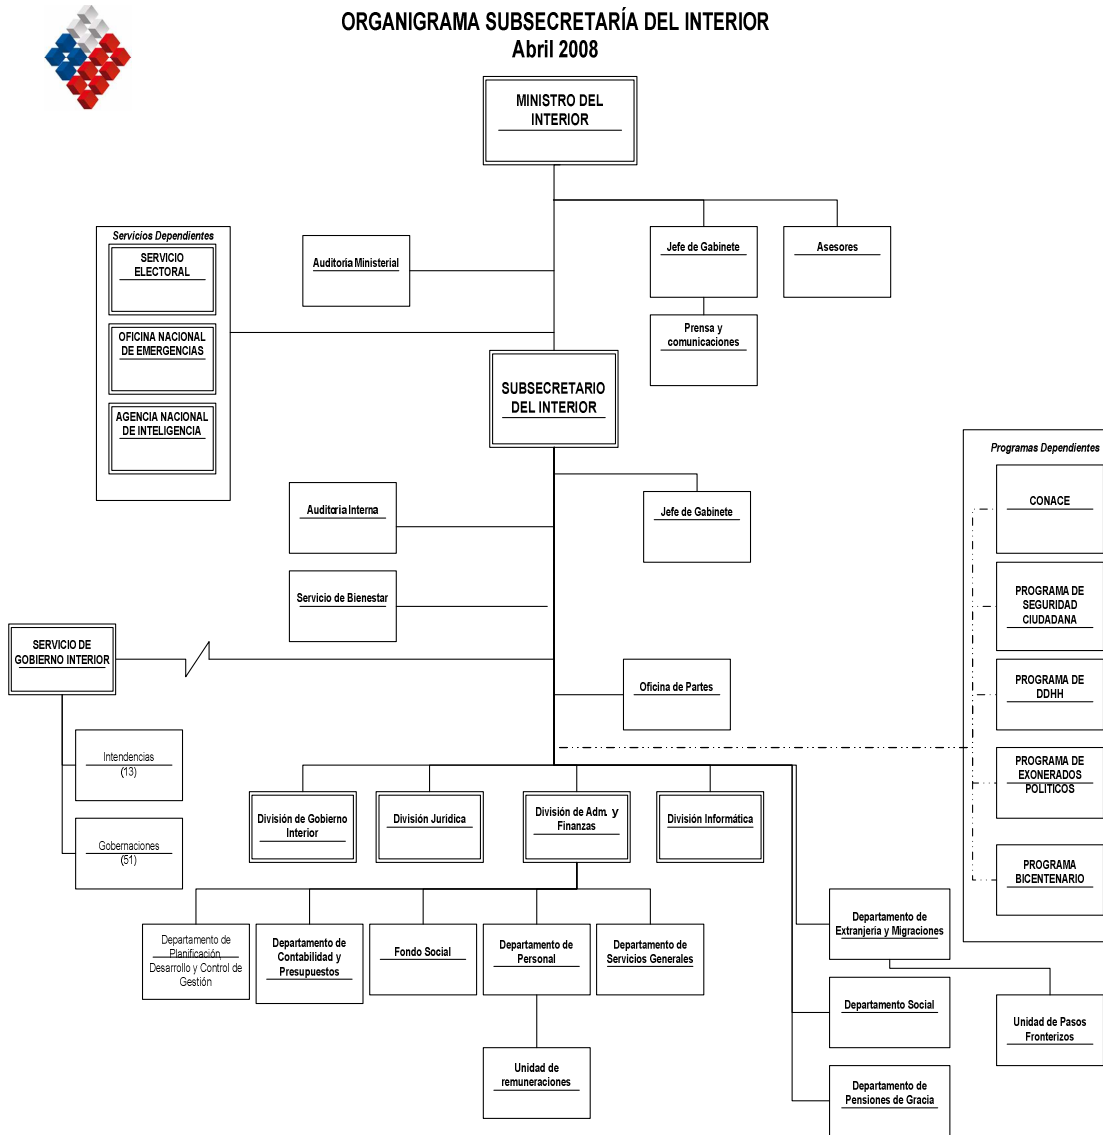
ORGANIGRAMA SUBSECRETARÍA DEL INTERIOR
Abril 2008

MINISTRO DEL INTERIOR

Servicios Dependientes
SERVICIO ELECTORAL
OFICINA NACIONAL DE EMERGENCIAS
AGENCIA NACIONAL DE INTELIGENCIA

Auditoria Ministerial

Jefe de Gabinete

Asesores

Prensa y comunicaciones

SUBSECRETARIO DEL INTERIOR

Programas Dependientes
CONACE
PROGRAMA DE SEGURIDAD CIUDADANA
PROGRAMA DE DDHH
PROGRAMA DE EXONERADOS POLITICOS
PROGRAMA BICENTENARIO

Auditoria Interna

Jefe de Gabinete

Servicio de Bienestar

SERVICIO DE GOBIERNO INTERIOR

Oficina de Partes

Intendencias (13)

Gobernaciones (51)

División de Gobierno Interior

División Jurídica

División de Adm. y Finanzas

División Informática

Departamento de Planificación, Desarrollo y Control de Gestión

Departamento de Contabilidad y Presupuestos

Fondo Social

Departamento de Personal

Departamento de Servicios Generales

Unidad de remuneraciones

Departamento de Extranjería y Migraciones

Departamento Social

Unidad de Pasos Fronterizos

Departamento de Pensiones de Gracia